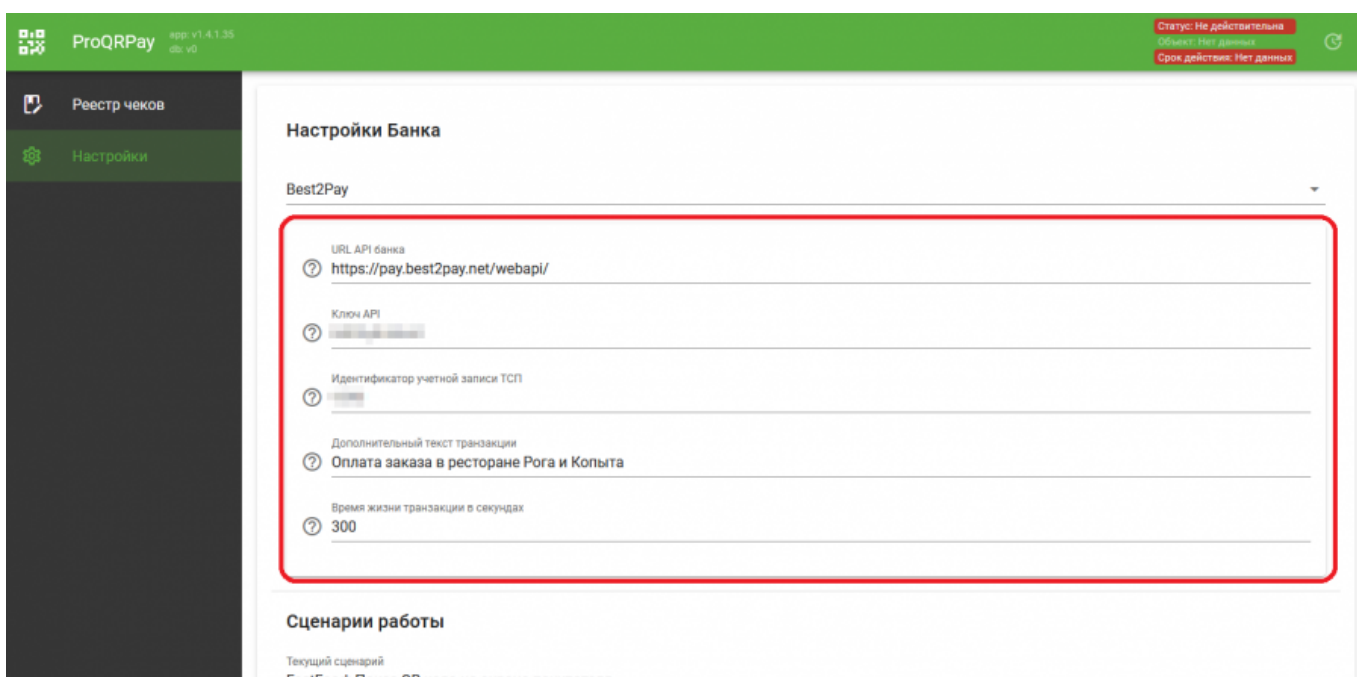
ProQRPay app: v1.4.1.35 db: v0

Статус: Не действительна
Объект: Нет данных
Срок действия: Нет данных

Реестр чеков
Настройки

Настройки Банка

Best2Pay

URL API банка
https://pay.best2pay.net/webapi/

Ключ API
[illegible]

Идентификатор учетной записи ТСП
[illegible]

Дополнительный текст транзакции
Оплата заказа в ресторане Рога и Копыта

Время жизни транзакции в секундах
300

Сценарии работы

Текущий сценарий
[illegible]